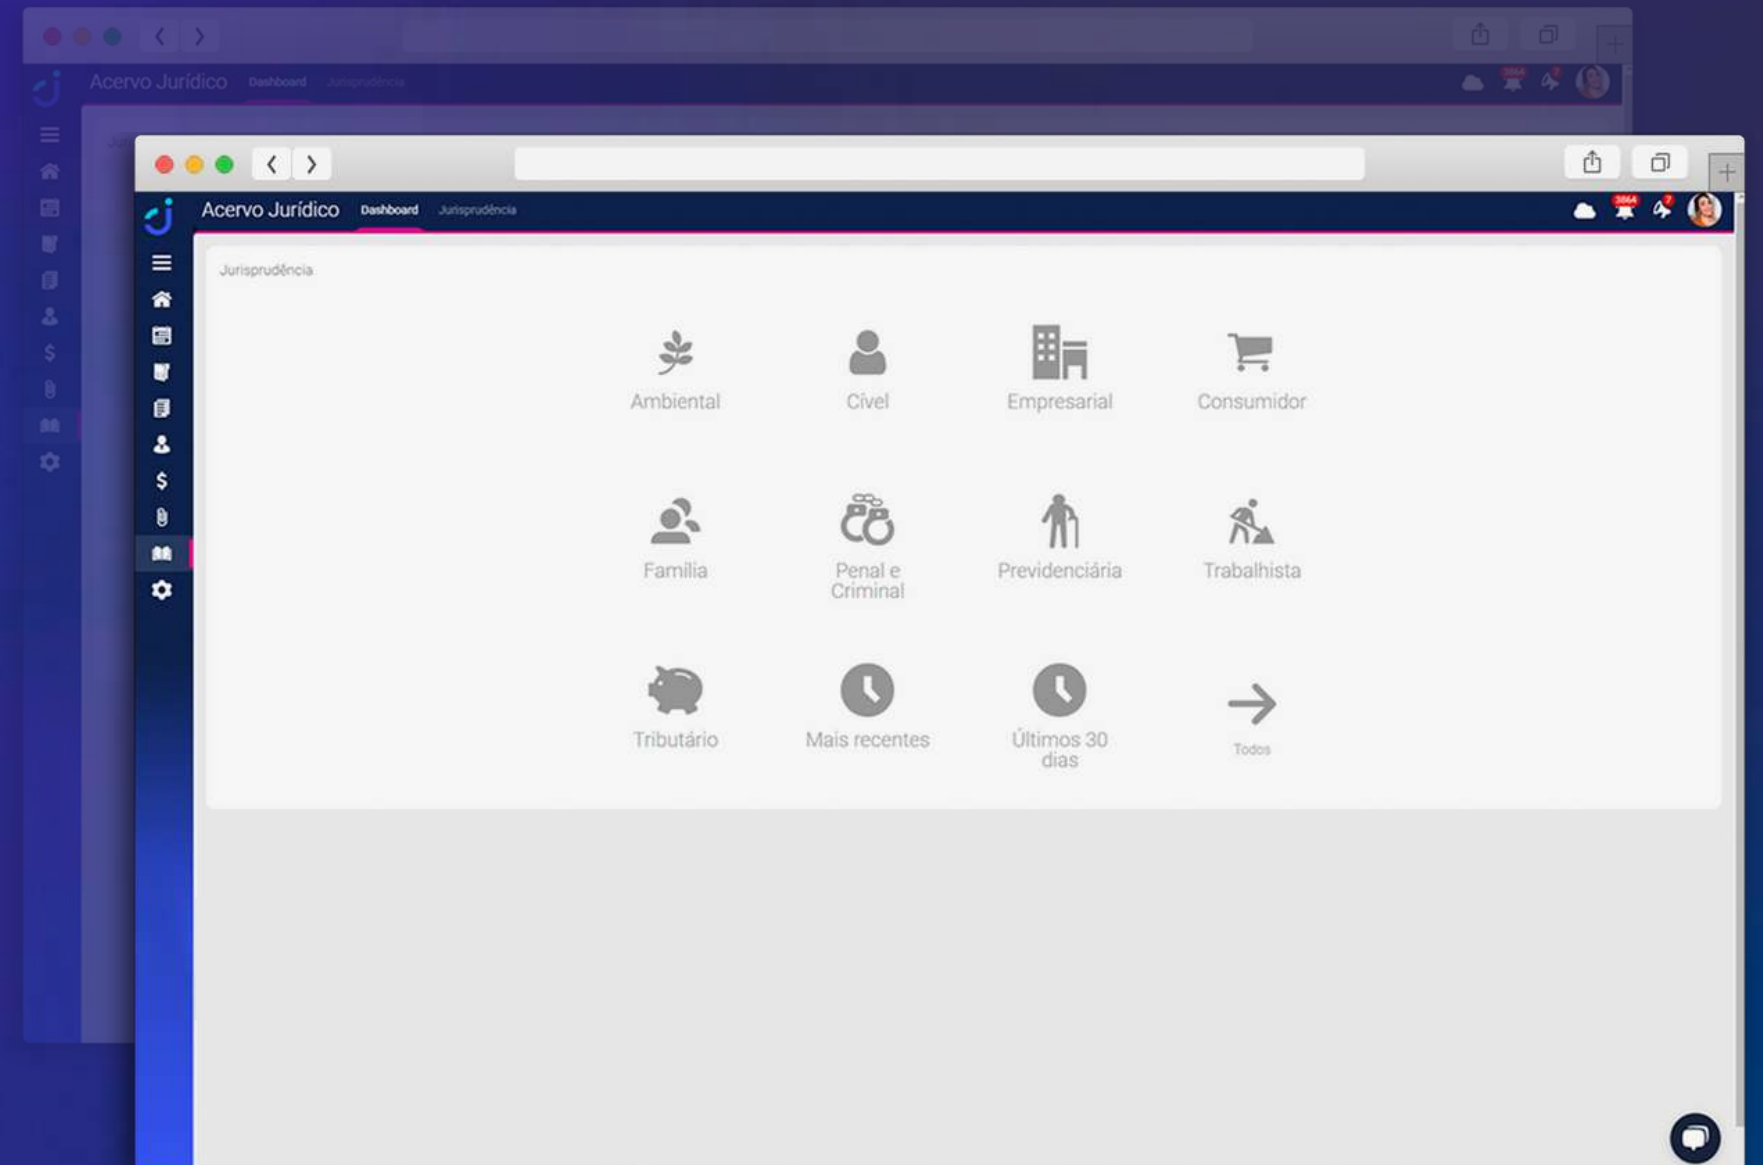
Acervo Jurídico Dashboard Jurisprudência

Acervo Jurídico Dashboard Jurisprudência

3864

Jurisprudência

Ambiental

Cível

Empresarial

Consumidor

Familia

Penal e Criminal

Previdenciária

Trabalhista

Tributário

Mais recentes

Últimos 30 dias

Todos